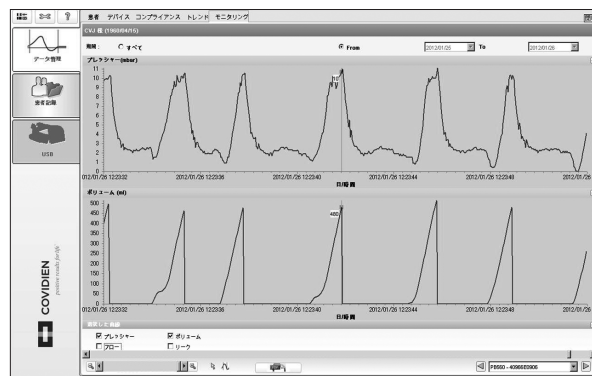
患者 デバイス コンプライアンス トレンド モニタリング

データ管理

患者記録

USB

COVIDIEN
positive results for life

CVJ 様 (1960/04/15)

期間： すべて From 2012/01/26 To 2012/01/26

プレッシャー (mbar)

11
10
9
8
7
6
5
4
3
2
1

10

2012/01/26 12:23:32 2012/01/26 12:23:36 2012/01/26 12:23:40 2012/01/26 12:23:44 2012/01/26 12:23:48 2012/01/2

日/時 間

ボリューム (ml)

500
450
400
350
300
250
200
150
100
50
0

480

2012/01/26 12:23:32 2012/01/26 12:23:36 2012/01/26 12:23:40 2012/01/26 12:23:44 2012/01/26 12:23:48 2012/01/2

日/時 間

表示した曲線

☑ プレッシャー ☑ ボリューム
☐ フロー ☐ リーク

PB560 - 4090002906